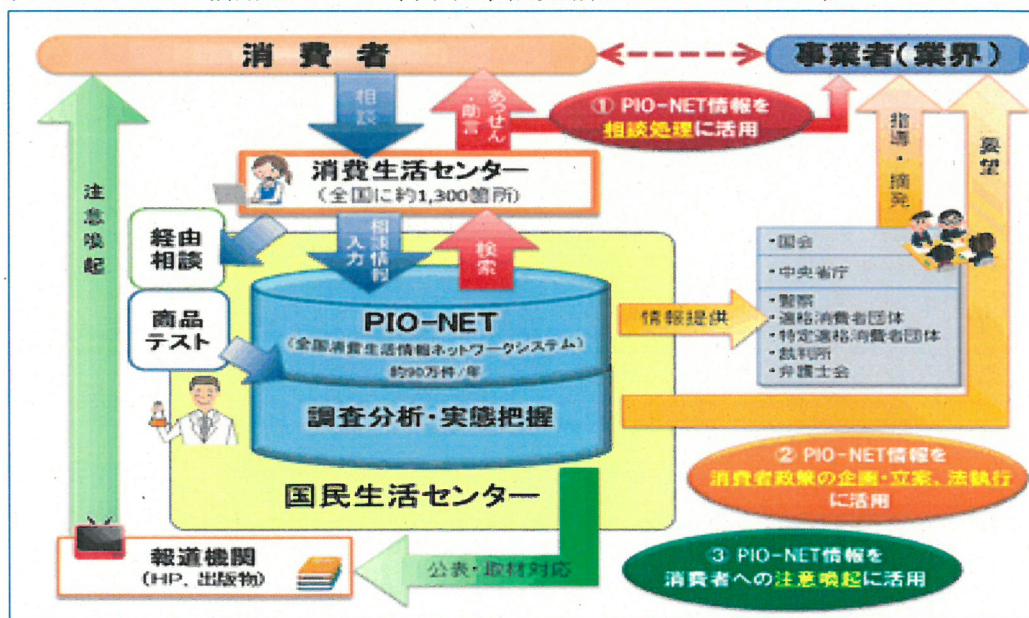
消費者

事業者(業界)

相談

あっせん・助言

① PIO-NET情報を相談処理に活用

指導・摘発

要望

注意喚起

消費生活センター
(全国に約1,300箇所)

経由相談

相談情報入力

検索

・国会

・中央省庁

・警察
・適格消費者団体
・特定適格消費者団体
・裁判所
・弁護士会

商品テスト

PIO-NET
(全国消費生活情報ネットワークシステム)
約90万件/年

情報提供

調査分析・実態把握

国民生活センター

② PIO-NET情報を消費者政策の企画・立案、法執行に活用

報道機関
(HP、出版物)

公表・取材対応

③ PIO-NET情報を消費者への注意喚起に活用